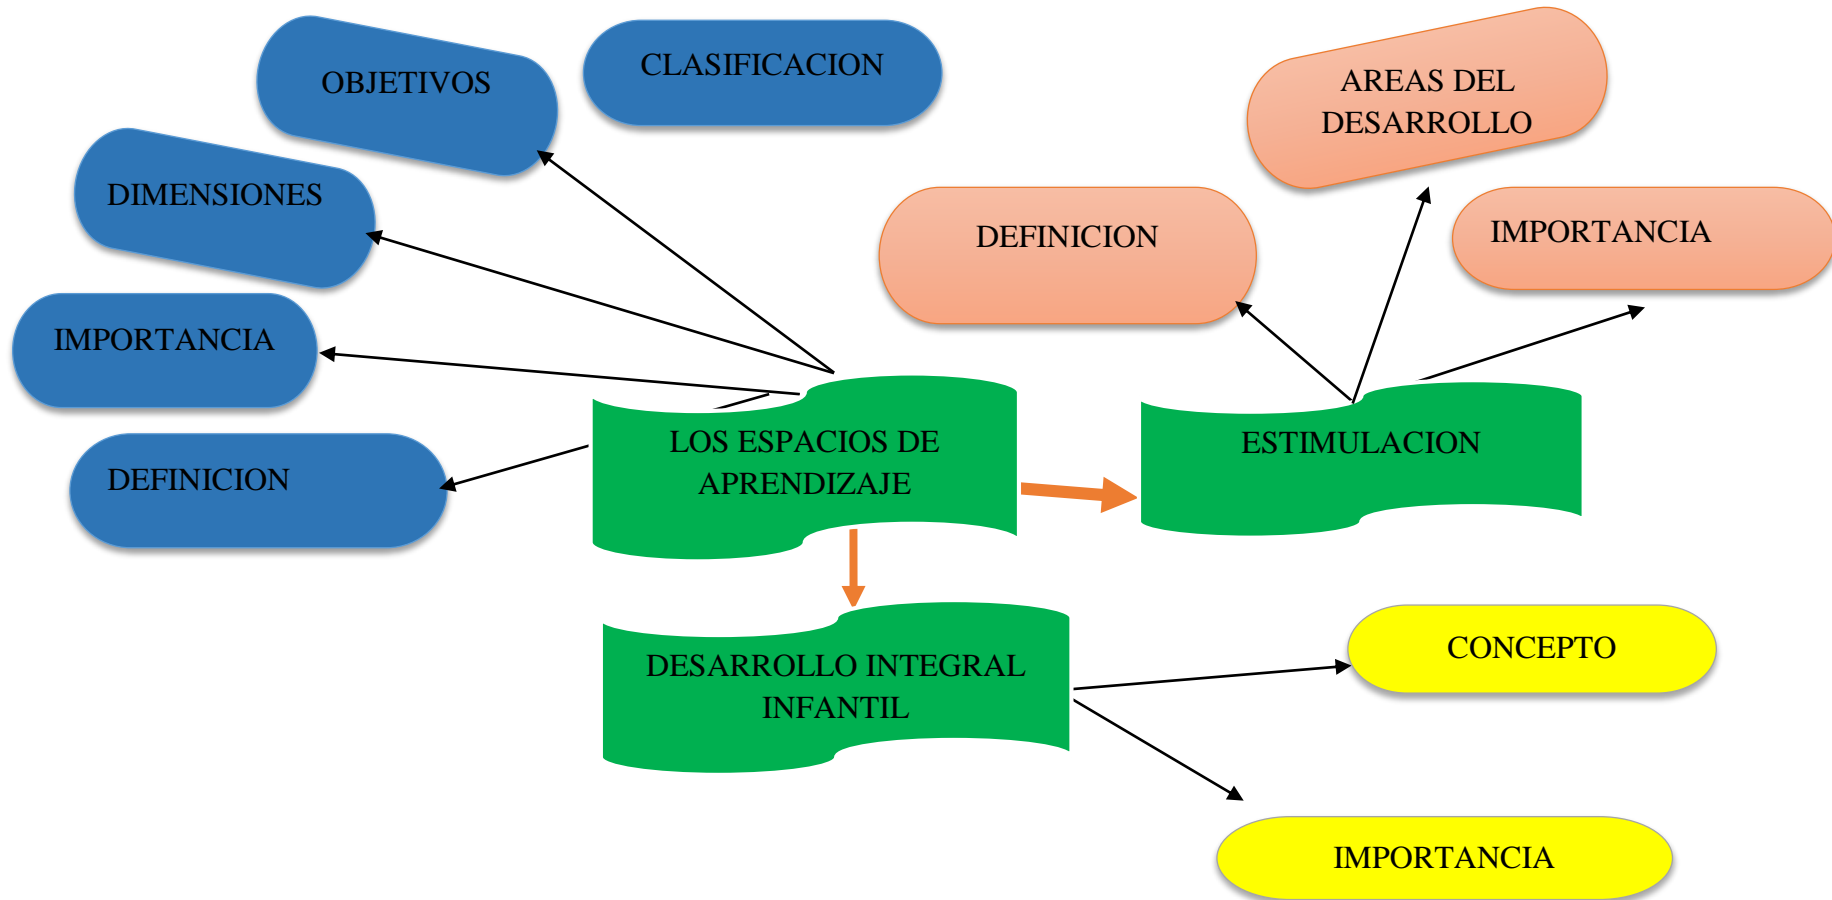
OBJETIVOS

CLASIFICACION

AREAS DEL DESARROLLO

DIMENSIONES

DEFINICION

IMPORTANCIA

IMPORTANCIA

LOS ESPACIOS DE APRENDIZAJE

ESTIMULACION

DEFINICION

DESARROLLO INTEGRAL INFANTIL

CONCEPTO

IMPORTANCIA